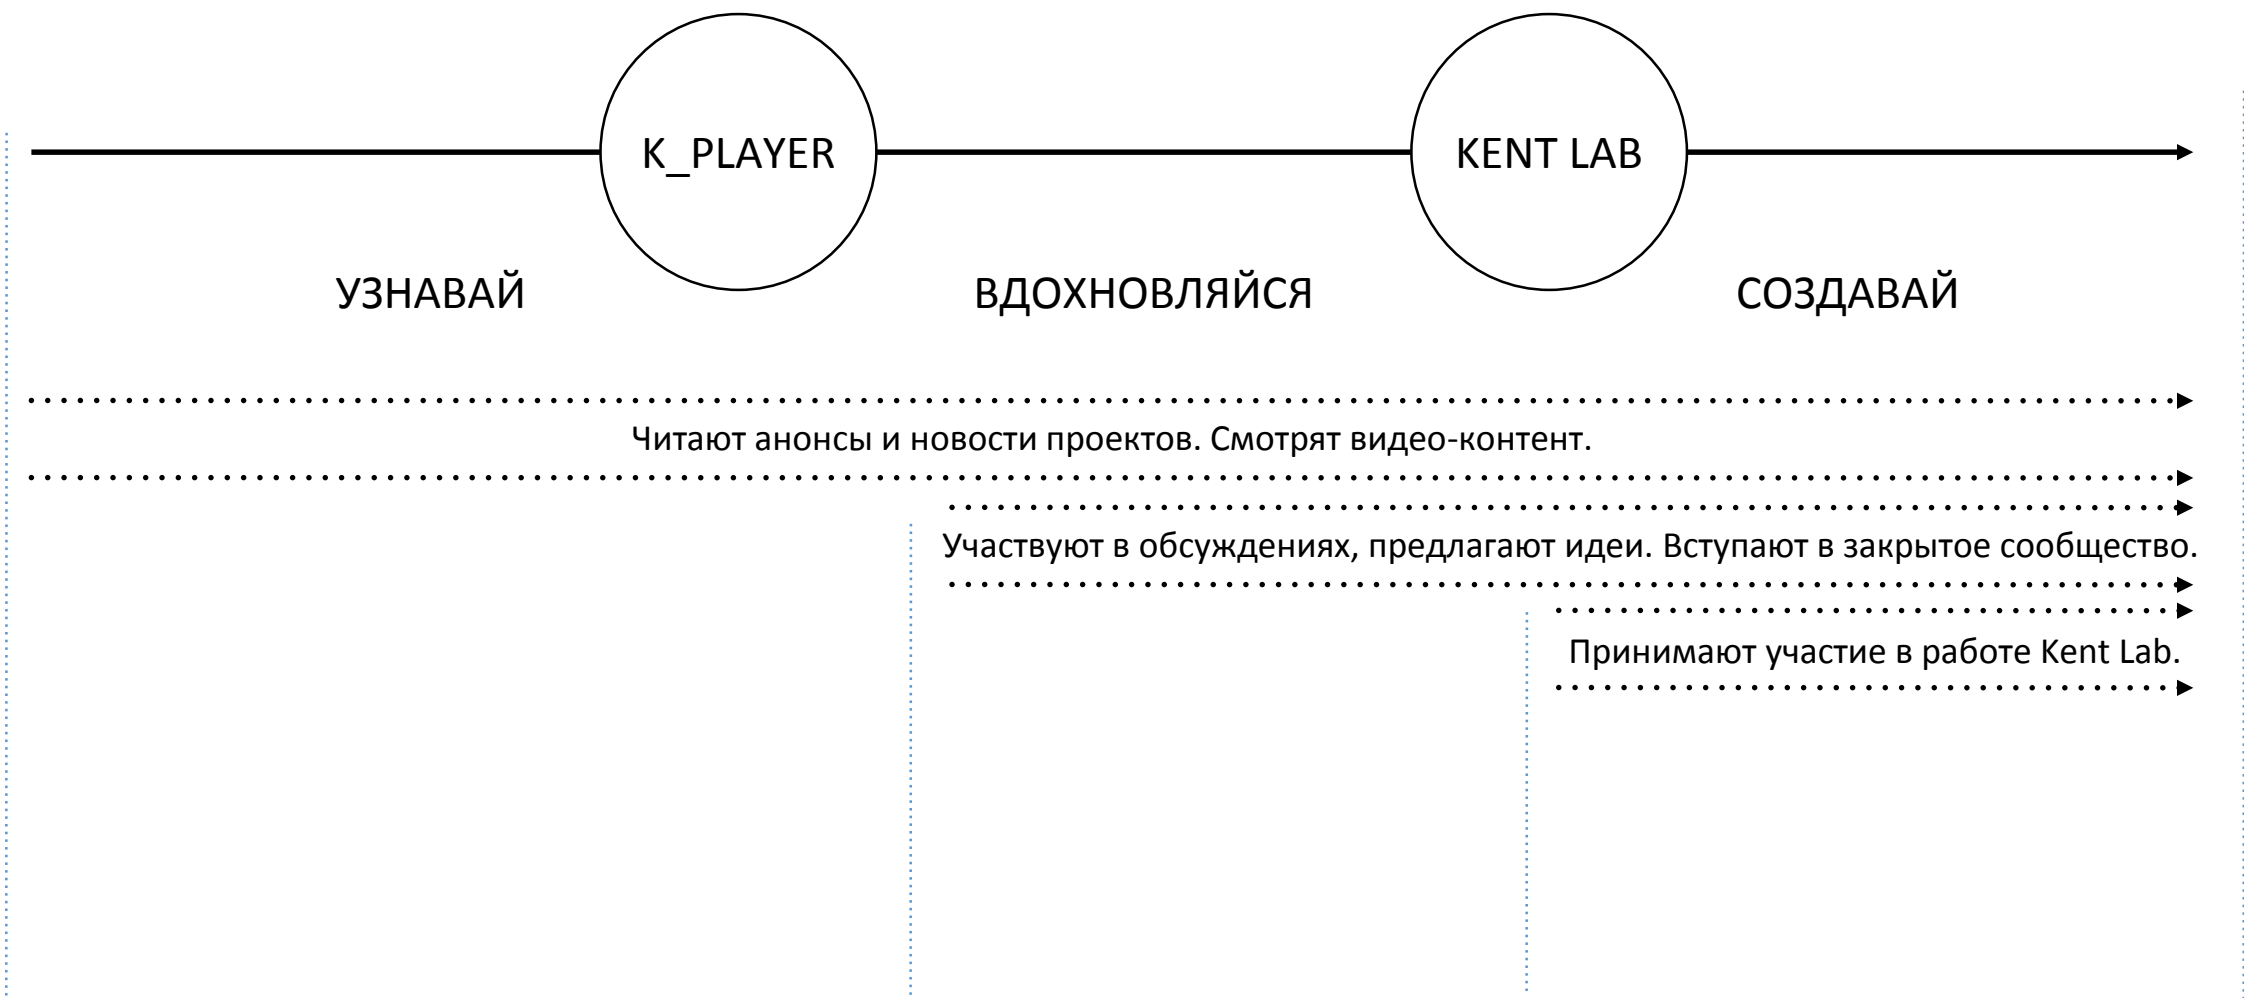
K_PLAYER

KENT LAB

УЗНАВАЙ

ВДОХНОВЛЯЙСЯ

СОЗДАВАЙ

Читают анонсы и новости проектов. Смотрят видео-контент.

Участвуют в обсуждениях, предлагают идеи. Вступают в закрытое сообщество.

Принимают участие в работе Kent Lab.